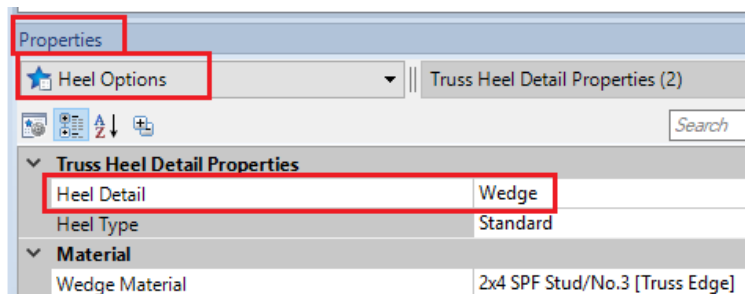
Properties

Heel Options

Truss Heel Detail Properties (2)

Search

Truss Heel Detail Properties

| Heel Detail | Wedge |
|---|---|
| Heel Type | Standard |

Material

| Wedge Material | 2x4 SPF Stud/No.3 [Truss Edge] |
|---|---|